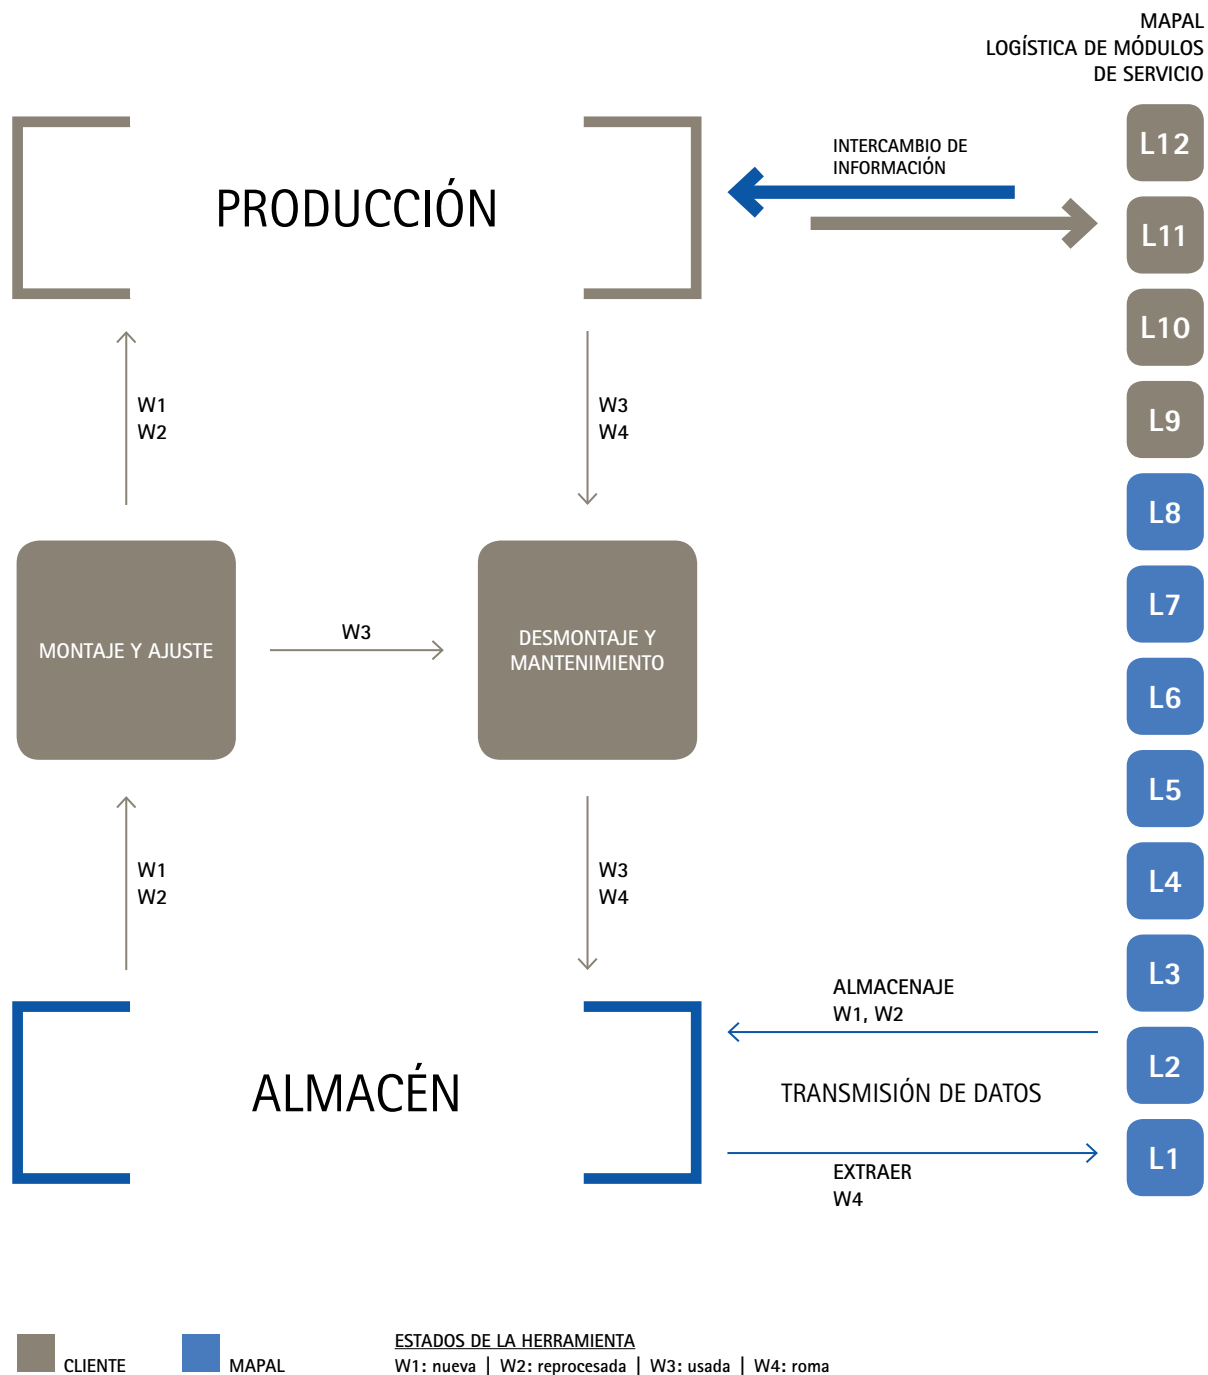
MAPAL
LOGÍSTICA DE MÓDULOS DE SERVICIO

PRODUCCIÓN

INTERCAMBIO DE INFORMACIÓN

L12
L11
L10
L9
L8
L7
L6
L5
L4
L3
L2
L1

W1
W2

W3
W4

MONTAJE Y AJUSTE

W3

DESMONTAJE Y MANTENIMIENTO

W1
W2

W3
W4

ALMACENAJE
W1, W2

ALMACÉN

TRANSMISIÓN DE DATOS

EXTRAER
W4

CLIENTE

MAPAL

ESTADOS DE LA HERRAMIENTA
W1: nueva | W2: reprocesada | W3: usada | W4: roma